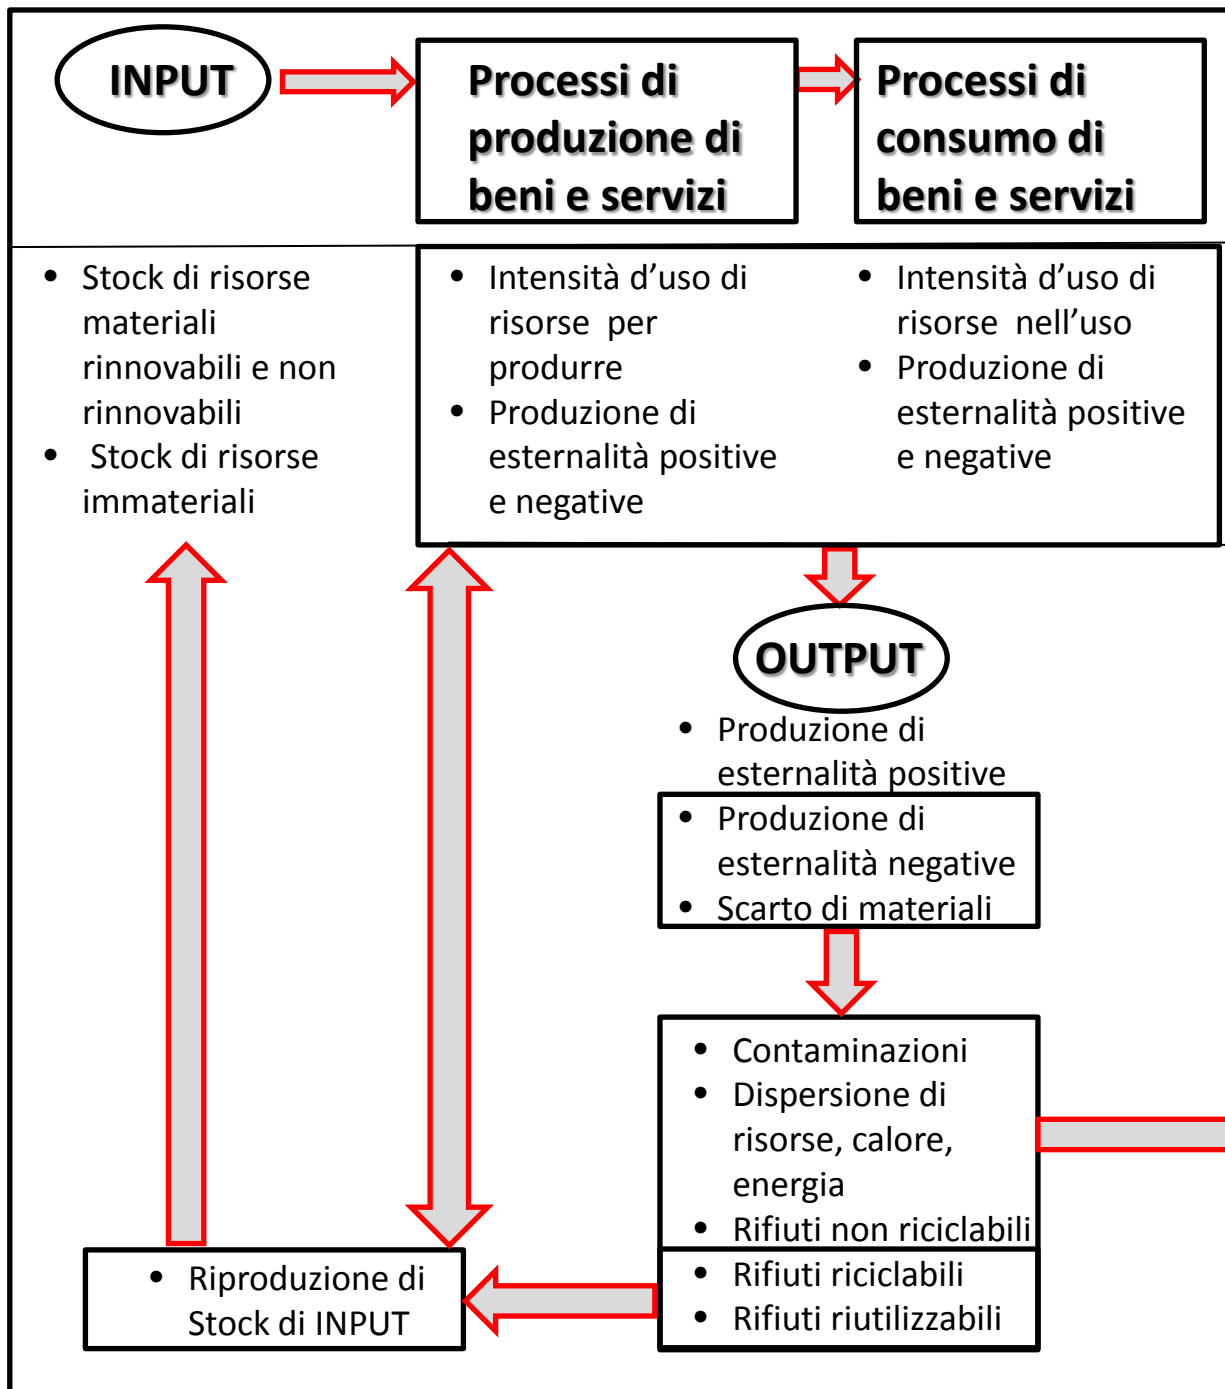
INPUT

Processi di produzione di beni e servizi

Processi di consumo di beni e servizi

• Stock di risorse materiali rinnovabili e non rinnovabili
• Stock di risorse immateriali

• Intensità d'uso di risorse per produrre
• Produzione di esternalità positive e negative

• Intensità d'uso di risorse nell'uso
• Produzione di esternalità positive e negative

OUTPUT

• Produzione di esternalità positive

• Produzione di esternalità negative
• Scarto di materiali

• Contaminazioni
• Dispersione di risorse, calore, energia
• Rifiuti non riciclabili

• Rifiuti riciclabili
• Rifiuti riutilizzabili

• Riproduzione di Stock di INPUT